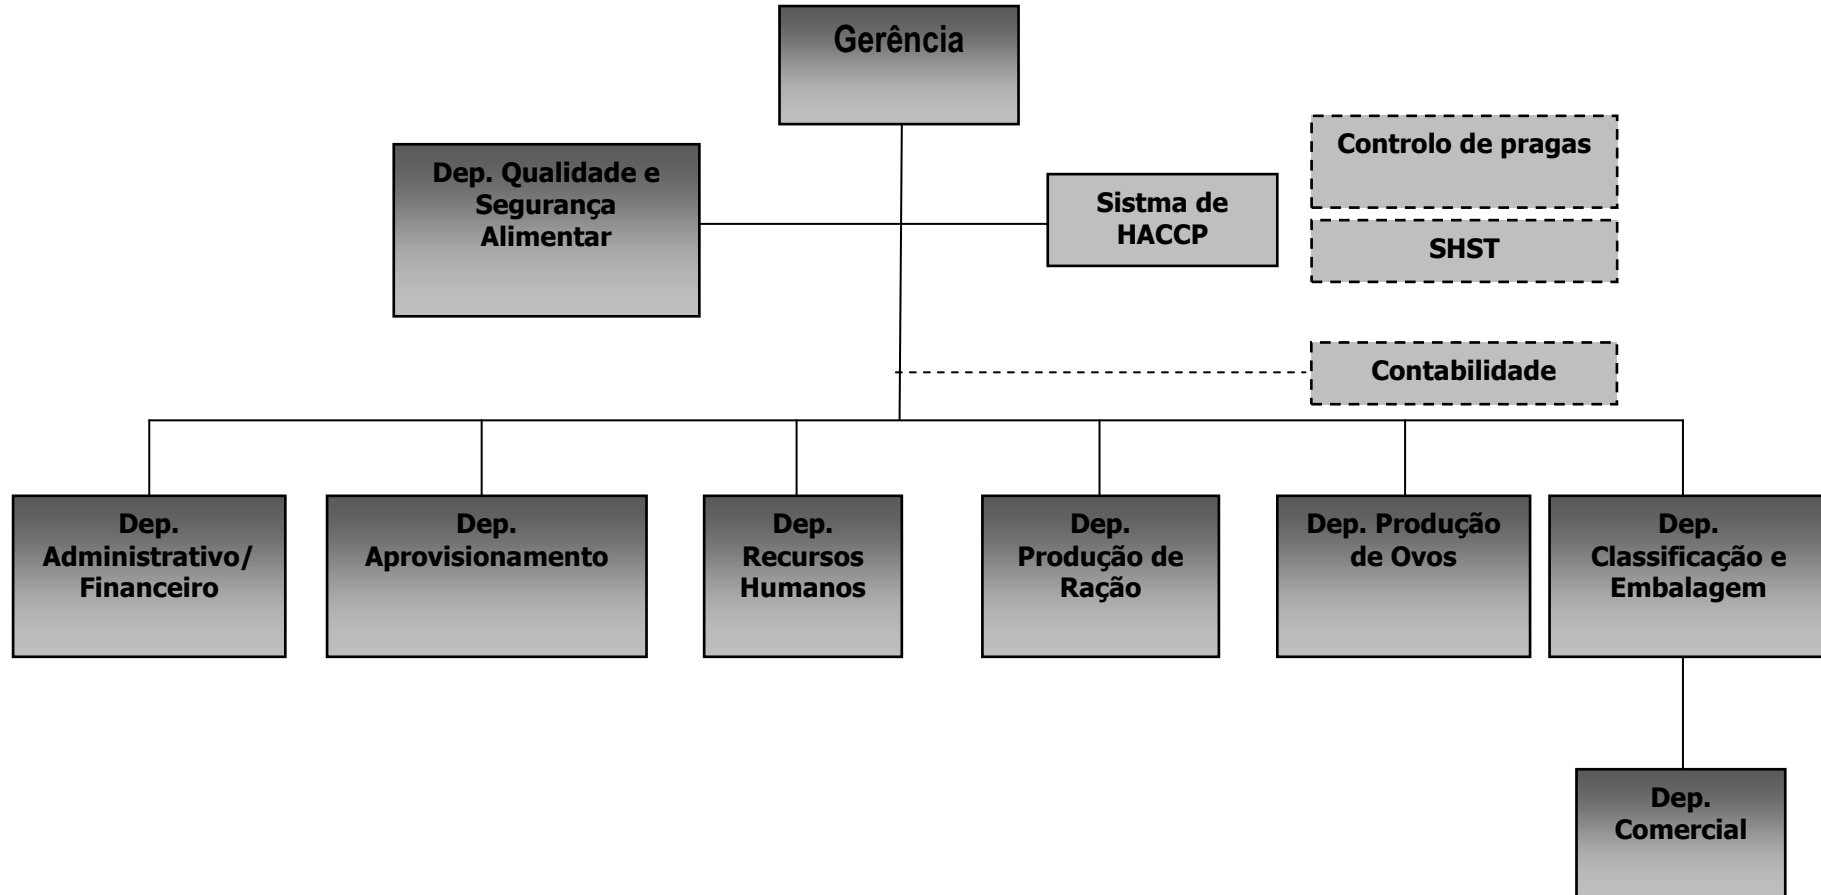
Gerência

Dep. Qualidade e Segurança Alimentar

Sistma de HACCP

Controlo de pragas

SHST

Contabilidade

Dep. Administrativo/ Financeiro

Dep. Aprovisionamento

Dep. Recursos Humanos

Dep. Produção de Ração

Dep. Produção de Ovos

Dep. Classificação e Embalagem

Dep. Comercial